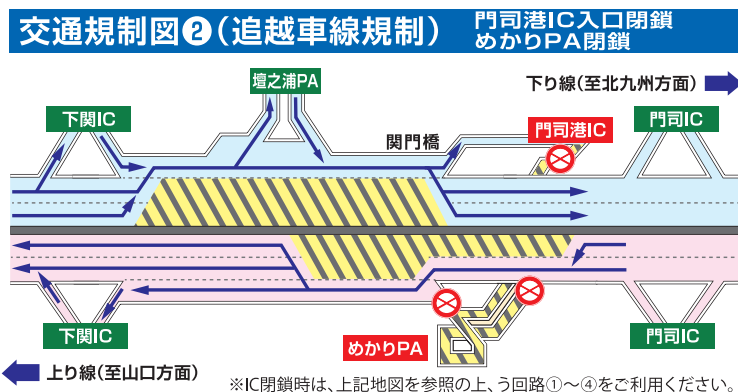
交通規制図❷（追越車線規制）

門司港IC入口閉鎖
めかりPA閉鎖

下り線（至北九州方面）

壇之浦PA

下関IC

関門橋

門司港IC

門司IC

下関IC

めかりPA

門司IC

上り線（至山口方面）

※IC閉鎖時は、上記地図を参照の上、う回路①～④をご利用ください。